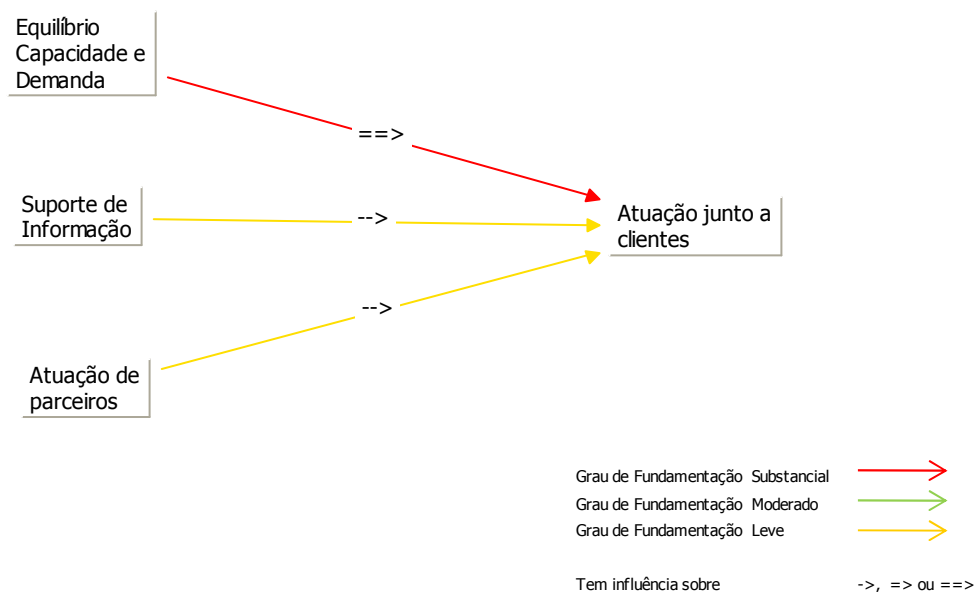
Equilíbrio Capacidade e Demanda

==>

Suporte de Informação

-->

Atuação junto a clientes

-->

Atuação de parceiros

Grau de Fundamentação Substancial

Grau de Fundamentação Moderado

Grau de Fundamentação Leve

Tem influência sobre ->, => ou ==>